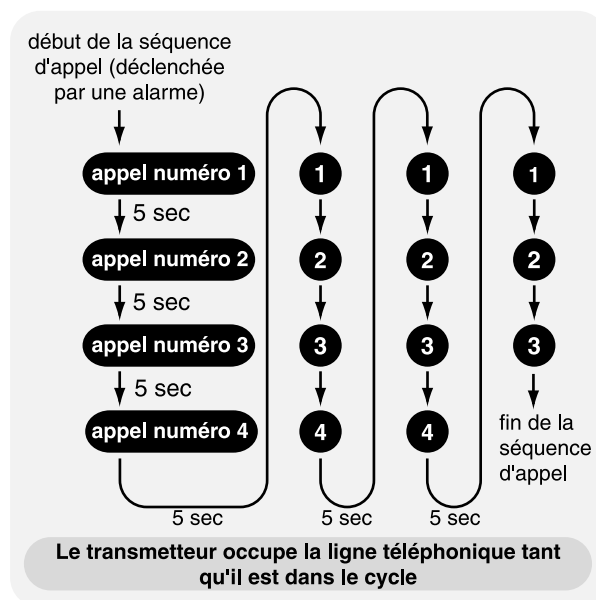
début de la séquence d'appel (déclenchée par une alarme)

appel numéro 1
5 sec
appel numéro 2
5 sec
appel numéro 3
5 sec
appel numéro 4

5 sec

1
2
3
4

5 sec

1
2
3
4

5 sec

1
2
3

fin de la séquence d'appel

Le transmetteur occupe la ligne téléphonique tant qu'il est dans le cycle